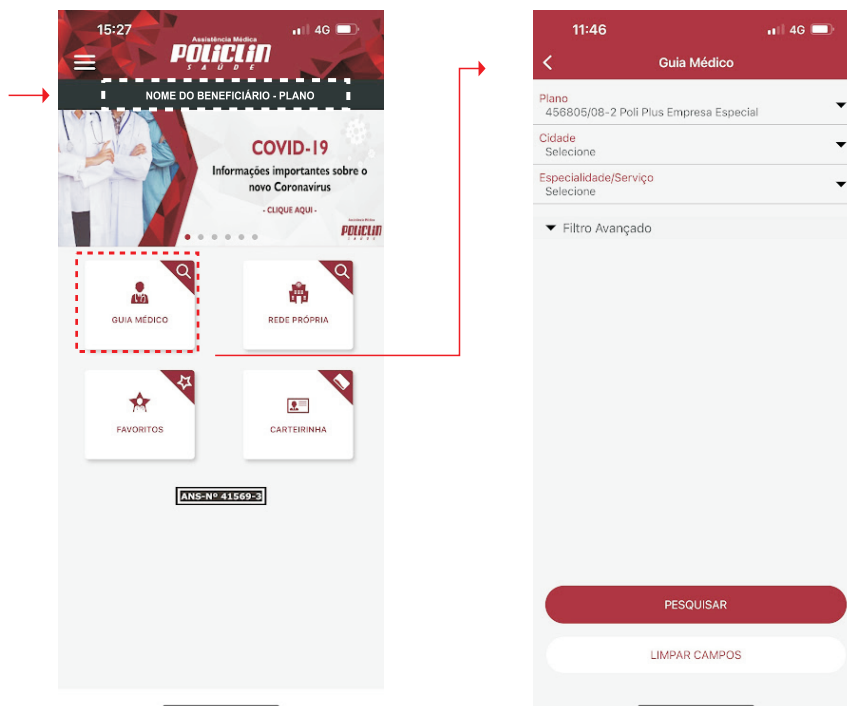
15:27
4G
Assistência Médica
POLICLIN
SAÚDE
NOME DO BENEFICIÁRIO - PLANO
COVID-19
Informações importantes sobre o novo Coronavirus
- CLIQUE AQUI -
Assistência Médica
POLICLIN
SAÚDE
GUIA MÉDICO
REDE PRÓPRIA
FAVORITOS
CARTEIRINHA
ANS-Nº 41569-3

11:46
4G
Guia Médico
Plano
456805/08-2 Poli Plus Empresa Especial
Cidade
Selecione
Especialidade/Serviço
Selecione
Filtro Avançado
PESQUISAR
LIMPAR CAMPOS